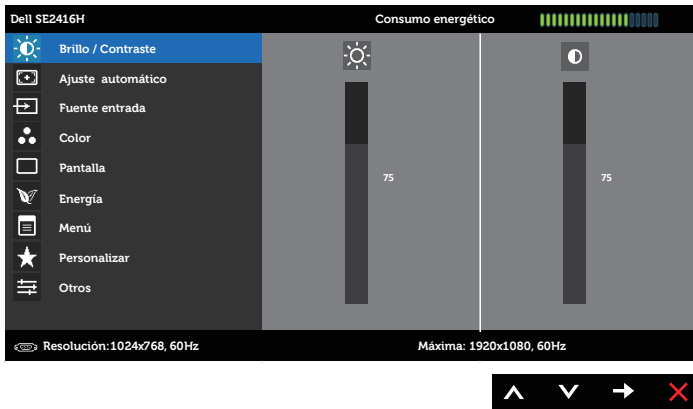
Dell SE2416H

Consumo energético

Brillo / Contraste

Ajuste automático

Fuente entrada

Color

Pantalla

Energía

Menú

Personalizar

Otros

75

75

Resolución:1024x768, 60Hz

Máxima: 1920x1080, 60Hz